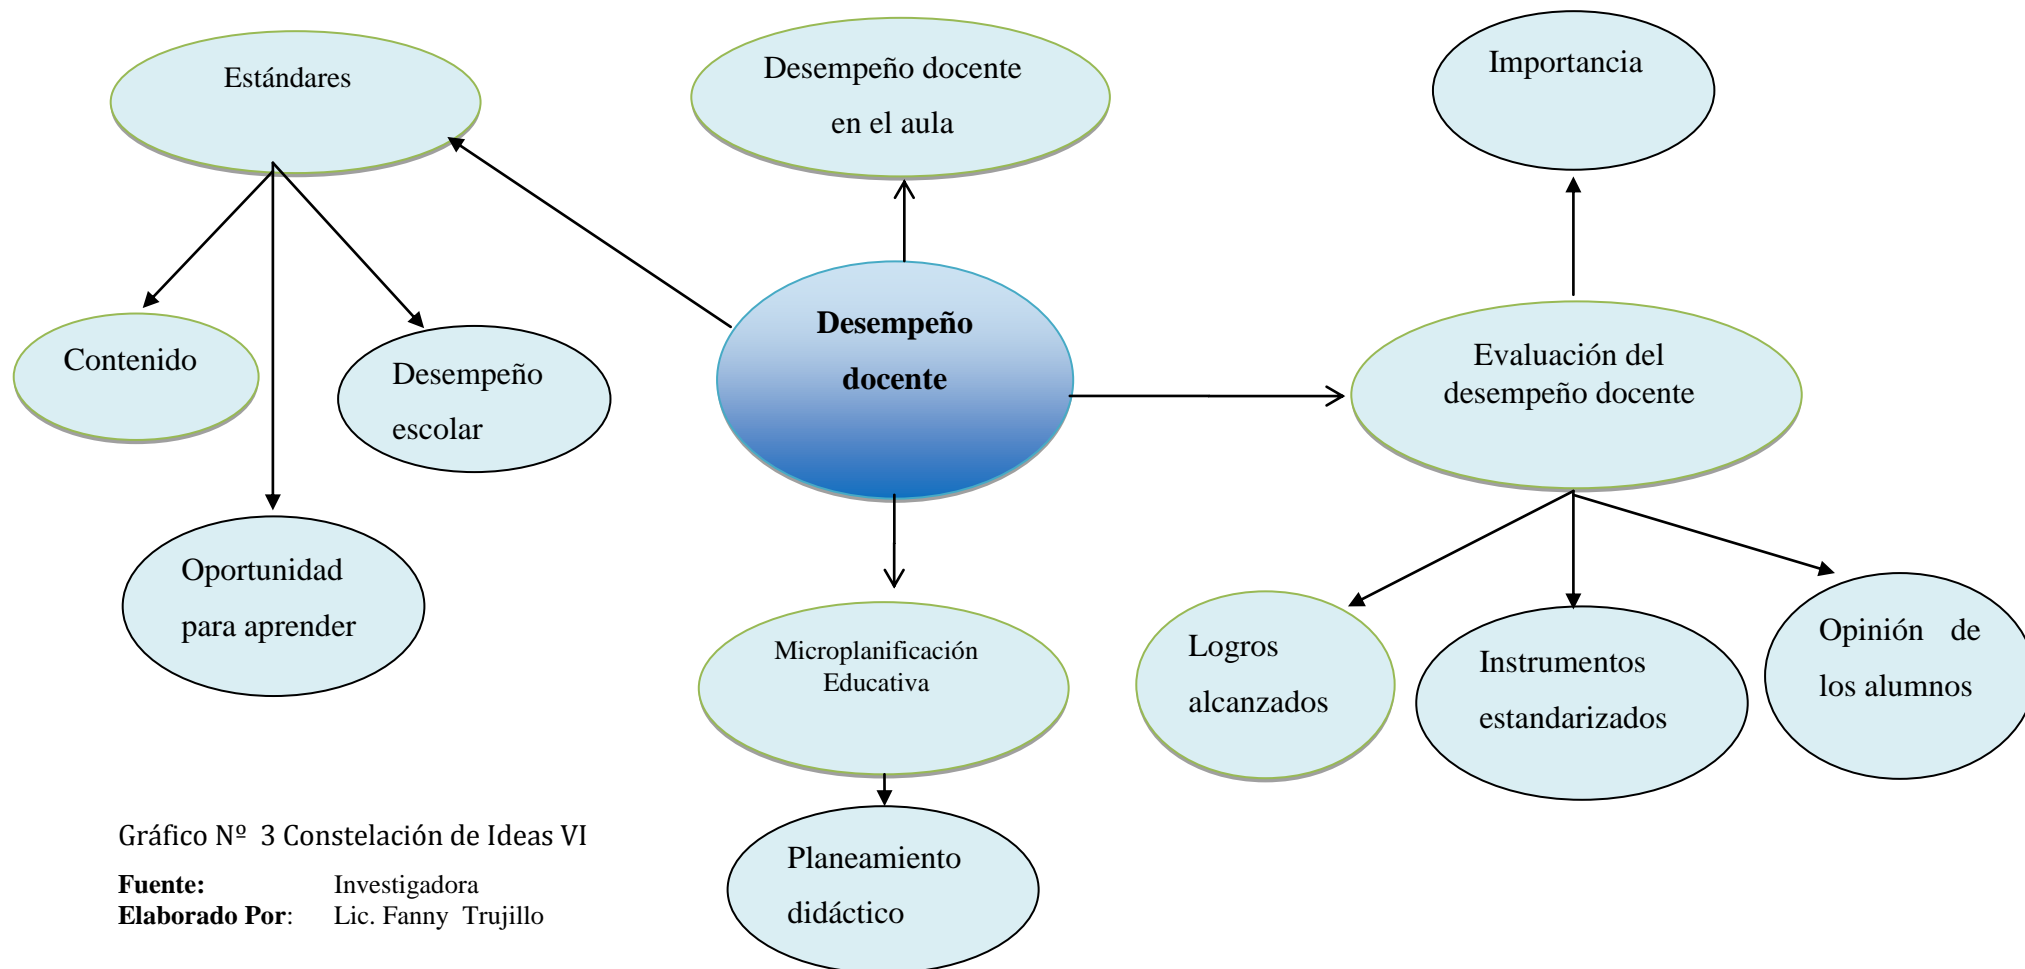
Estándares

Desempeño docente en el aula

Importancia

Contenido

Desempeño escolar

Desempeño docente

Evaluación del desempeño docente

Oportunidad para aprender

Microplanificación Educativa

Logros alcanzados

Instrumentos estandarizados

Opinión de los alumnos

Planeamiento didáctico

Gráfico Nº 3 Constelación de Ideas VI

**Fuente:** Investigadora
**Elaborado Por**: Lic. Fanny Trujillo